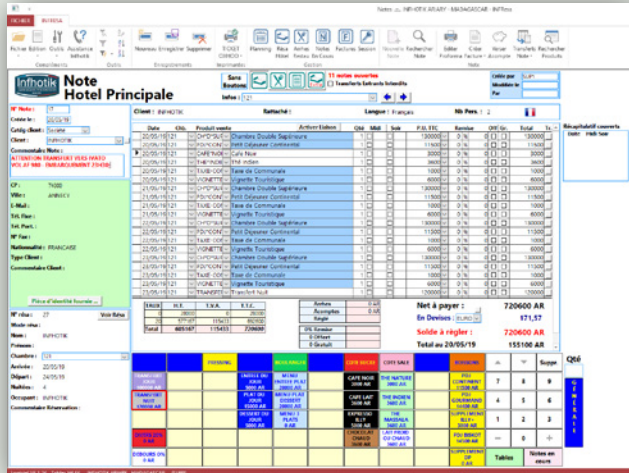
Notes ... INFHOTIK ARIARY - MADAGASCAR - INFRosa

FICHIER INFROSA

Fichier Edition Outils Assistance Nouveau Enregistrer Supprimer TICKET Planning Réservation Fiches Notes Factures Session Nouvelle Rechercher Editer Créer Valider Transfert Rechercher

Infhotik

Note
Hotel Principale

Sans Boutons

11 notes ouvertes
Transferts Entrants Interdits

Infos : 121

Créée par SUPI
Modifiée le
Par

N° Note : 17
Créée le : 20/05/19
Catég Client : Société
Client : INFHOTIK
Commentaire Note :
ATTENTION TRANSFERT VERS IVATO VOL AF 900 - EMBARQUEMENT 21H50

CP : TK00
Ville : ANKKEY
E-Mail :
Tél. Fixe :
Tél. Port. :
N° Fax :
Nationalité : FRANCAISE
Type Client :
Commentaire Client :

Pièce d'identité fournie ...

N° résa : 27 Voir Résa
Mode résa :
Nom : INFHOTIK
Prénom :
Chambre : 121
Arrivée : 20/05/19
Départ : 24/05/19
Nuitées : 4
Occupant : INFHOTIK
Commentaire Réservation :

Client : INFHOTIK Rattaché : Langue : Français Nb Pers. : 2

| Date | Chb. | Produit vendu | Qté | Midi | Soir | P.U. TTC | Remise | Off Gr. | Total |
|---|---|---|---|---|---|---|---|---|---|
| 20/05/19 | 121 | Chambre Double Supérieure | 1 | | | 130000 | 0 % | | 130000 |
| 20/05/19 | 121 | Petit Déjeuner Continental | 1 | | | 11500 | 0 % | | 11500 |
| 20/05/19 | 121 | Café Noir | 1 | | | 5000 | 0 % | | 5000 |
| 20/05/19 | 121 | Thé Indien | 1 | | | 3800 | 0 % | | 3800 |
| 20/05/19 | 121 | Taxe de Communale | 1 | | | 12000 | 0 % | | 12000 |
| 20/05/19 | 121 | Vignette Touristique | 1 | | | 6000 | 0 % | | 6000 |
| 21/05/19 | 121 | Chambre Double Supérieure | 1 | | | 130000 | 0 % | | 130000 |
| 21/05/19 | 121 | Petit Déjeuner Continental | 1 | | | 11500 | 0 % | | 11500 |
| 21/05/19 | 121 | Taxe de Communale | 1 | | | 12000 | 0 % | | 12000 |
| 21/05/19 | 121 | Vignette Touristique | 1 | | | 6000 | 0 % | | 6000 |
| 22/05/19 | 121 | Chambre Double Supérieure | 1 | | | 130000 | 0 % | | 130000 |
| 22/05/19 | 121 | Petit Déjeuner Continental | 1 | | | 11500 | 0 % | | 11500 |
| 22/05/19 | 121 | Taxe de Communale | 1 | | | 12000 | 0 % | | 12000 |
| 22/05/19 | 121 | Vignette Touristique | 1 | | | 6000 | 0 % | | 6000 |
| 23/05/19 | 121 | Chambre Double Supérieure | 1 | | | 130000 | 0 % | | 130000 |
| 23/05/19 | 121 | Petit Déjeuner Continental | 1 | | | 11500 | 0 % | | 11500 |
| 23/05/19 | 121 | Taxe de Communale | 1 | | | 12000 | 0 % | | 12000 |
| 23/05/19 | 121 | Vignette Touristique | 1 | | | 6000 | 0 % | | 6000 |
| 23/05/19 | 121 | Transfert Nuit | 1 | | | 25000 | 0 % | | 25000 |

| TAUX | H.T. | T.V.A. | T.T.C. |
|---|---|---|---|
| 0 | 128000 | 0 | 128000 |
| 20 | 477 697 | 115 433 | 592600 |
| Total | 605167 | 115433 | 720600 |

Arrhes 0 AR
Acomptes 0 AR
Single

0% Remise
0 Offert
0 Gratuit

Net à payer : 720600 AR
En Devises EURO 171,57
Solde à régler : 720600 AR
Total au 20/05/19 155100 AR

Récapitulatif couverts
Date Midi Soir

POISSONS BOULANGERIE CAFE NOIR CAFE SALE BOISSONS

TRANSFERT JOUR 15000 AR
TRANSFERT NUIT 25000 AR
ENTREE DU JOUR 5000 AR
PLAT DU JOUR 6000 AR
DESSERT DU JOUR 3000 AR
MENU ENTREE PLAT 9000 AR
MENU PLAT DESSERT 8000 AR
MENU E PLAT D 10000 AR
CAFE NOIR 3000 AR
CAFE LAIT 3500 AR
EXPRESSO ALLY 3500 AR
CHOCOLAT CHAUD 3500 AR
THE NATURE 3000 AR
THE INDIEN 3800 AR
THE MASSALA 3500 AR
CAFE LAIT OU CHAUD 3800 AR
P.DJ CONTINENT 11500 AR
P.DJ GOURMAND 18500 AR
SUPPLEMENT JUS 3000 AR
P.DJ ENFANT 14000 AR
SUPPLEMENT DIT 0 AR
DOUBOURS 0% 0 AR

Qté
7 8 9
4 5 6
1 2 3
0 +
Suppr.
Tables
Notes en cours